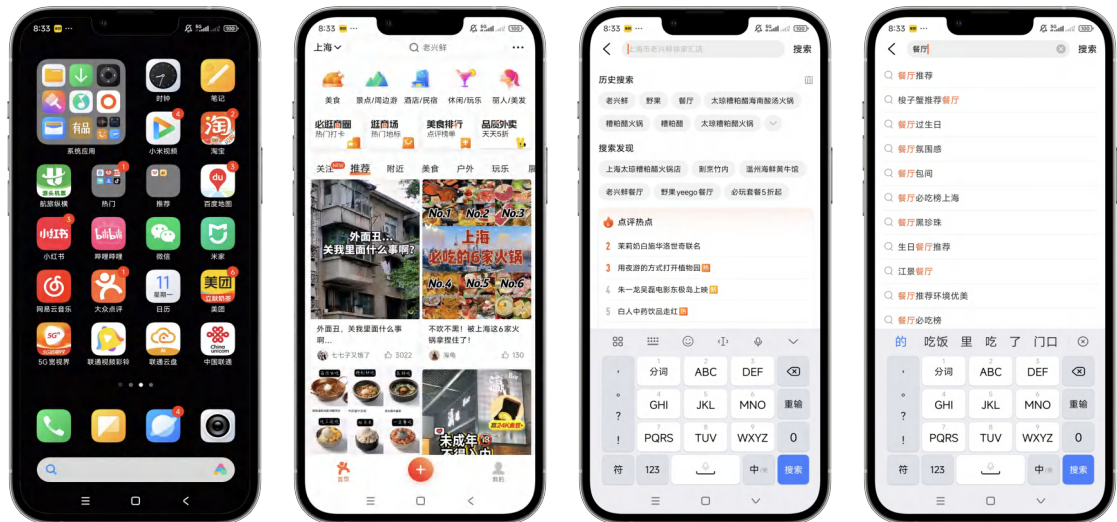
8:33

有品

系统应用

时钟

笔记

小米视频

淘

淘宝

航旅纵横

热门

推荐

百度地图

小红书

哔哩哔哩

微信

米家

网易云音乐

大众点评

11

星期一

日历

美团

5G宽视界

联通视频彩铃

联通云盘

China unicom

中国联通

8:33

上海

老兴鲜

美食

景点/周边游

酒店/民宿

休闲/玩乐

丽人/美发

必逛商圈

热门打卡

逛商场

热门地标

美食排行

点评榜单

品质外卖

天天5折

关注

推荐

附近

美食

户外

玩乐

外面丑，关我里面什么事啊！

No.1 No.2 No.3

上海必吃的6家火锅

No.4 No.5 No.6

外面丑，关我里面什么事啊...

七七子又饿了

3022

不吹不黑！被上海这6家火锅拿捏住了！

130

未成年不得入内

首页

我的

8:33

上海市老兴鲜徐家汇店

搜索

历史搜索

老兴鲜

野果

餐厅

太琼糟粕醋海南酸汤火锅

糟粕醋火锅

糟粕醋

太琼糟粕醋火锅

搜索发现

上海太琼糟粕醋火锅店

剩茶竹内

温州海鲜黄牛馆

老兴鲜餐厅

野果yeego餐厅

必玩套餐5折起

点评热点

2 茉莉奶白抽华洛世奇联名

3 用夜游的方式打开植物园

4 朱一龙吴磊电影东极岛上映

5 白人中的饮品走红

分词

ABC

DEF

GHI

JKL

MNO

重输

PQRS

TUV

WXYZ

0

符

123

中

搜索

8:33

餐厅

搜索

餐厅推荐

梭子蟹推荐餐厅

餐厅过生日

餐厅氛围感

餐厅包间

餐厅必吃榜上海

餐厅黑珍珠

生日餐厅推荐

江景餐厅

餐厅推荐环境优美

餐厅必吃榜

的 吃饭 里 吃 了 门口

分词

ABC

DEF

GHI

JKL

MNO

重输

PQRS

TUV

WXYZ

0

符

123

中

搜索